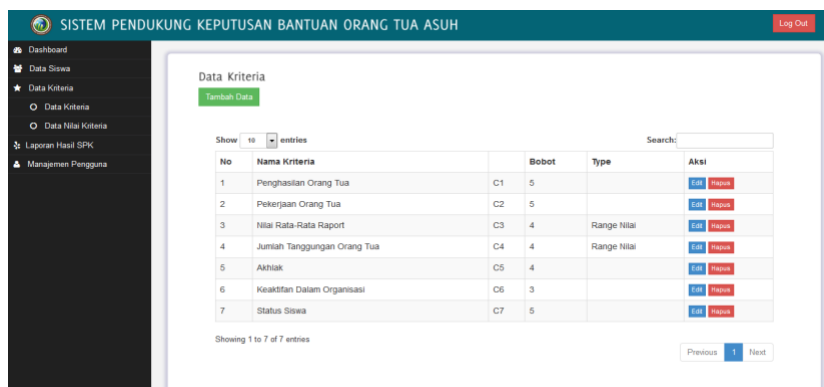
SISTEM PENDUKUNG KEPUTUSAN BANTUAN ORANG TUA ASUH

Log Out

Dashboard
Data Siswa
Data Kriteria
Data Kriteria
Data Nilai Kriteria
Laporan Hasil SPK
Manajemen Pengguna

Data Kriteria

Tambah Data

Show 10 entries

Search:

| No | Nama Kriteria | | Bobot | Type | Aksi |
|---|---|---|---|---|---|
| 1 | Penghasilan Orang Tua | C1 | 5 | | Edit Hapus |
| 2 | Pekerjaan Orang Tua | C2 | 5 | | Edit Hapus |
| 3 | Nilai Rata-Rata Raport | C3 | 4 | Range Nilai | Edit Hapus |
| 4 | Jumlah Tanggungan Orang Tua | C4 | 4 | Range Nilai | Edit Hapus |
| 5 | Akhlak | C5 | 4 | | Edit Hapus |
| 6 | Keaktifan Dalam Organisasi | C6 | 3 | | Edit Hapus |
| 7 | Status Siswa | C7 | 5 | | Edit Hapus |

Showing 1 to 7 of 7 entries

Previous 1 Next